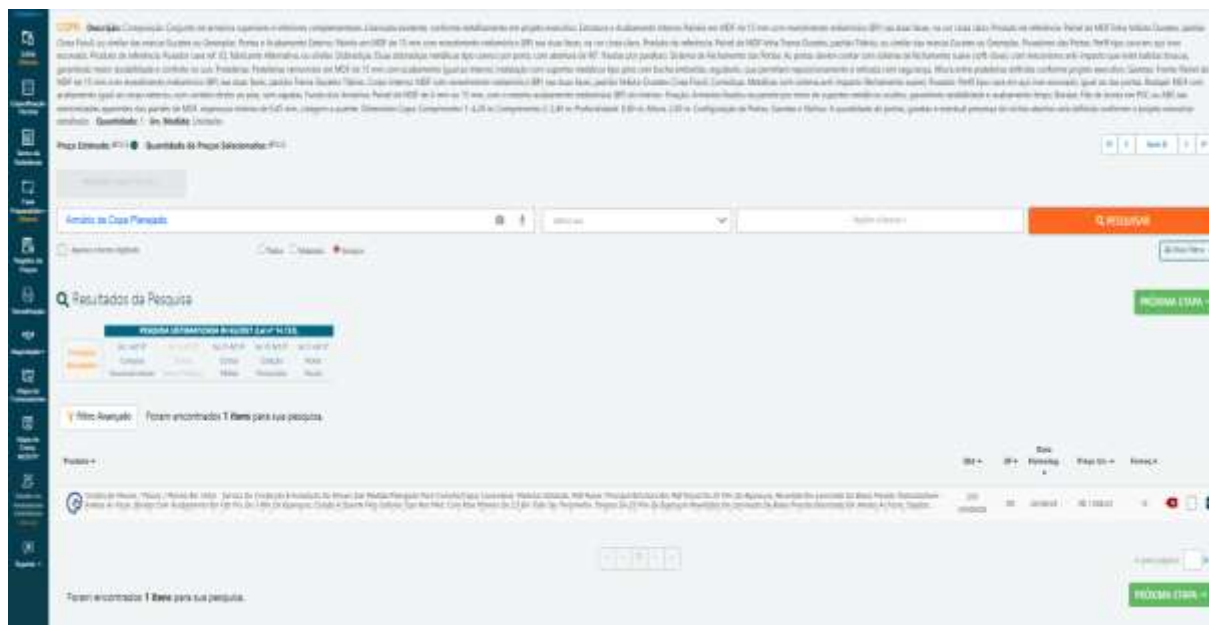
COPA · Descrição: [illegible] Quantidade: 1 · Un. Medida: Unidade

Preço Estimado: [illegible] Quantidade de Preços Selecionados: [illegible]

Armário de Copa Planejado

Q PESQUISAR

Q Resultados da Pesquisa

PRÓXIMA ETAPA

PESQUISA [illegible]

Filtro Avançado Foram encontrados 1 itens para sua pesquisa.

Produto

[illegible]

Foram encontrados 1 itens para sua pesquisa.

PRÓXIMA ETAPA